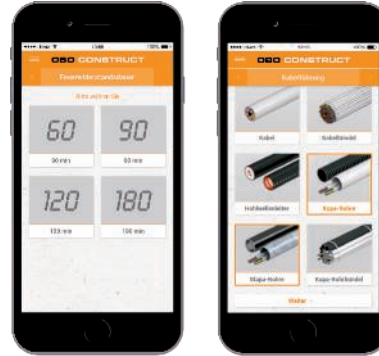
CONSTRUCT

Feuerwiderstandsdauer

Bitte wählen Sie

60

90

60 min

90 min

120

180

120 min

180 min

CONSTRUCT

Kabelführung

Kabel

Kabelbündel

Hohlleiterkabel

Kupa-Rohre

Kupa-Rohre

Kupa-Rohrbündel

Weiter